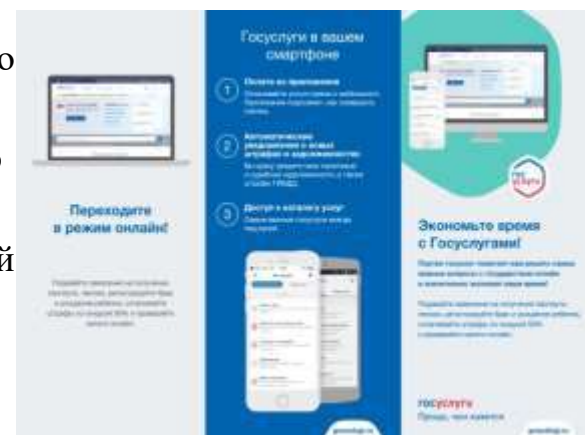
о

о

й

Переходите в режим онлайн!

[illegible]

Госуслуги в вашем смартфоне

1 Оплата из приложения

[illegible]

2 Автоматические уведомления о новых штрафах и задолженностях

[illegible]

3 Доступ к каталогу услуг

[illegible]

Экономьте время с Госуслугами!

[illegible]

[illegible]

госуслуги

Проще, чем кажется

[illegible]